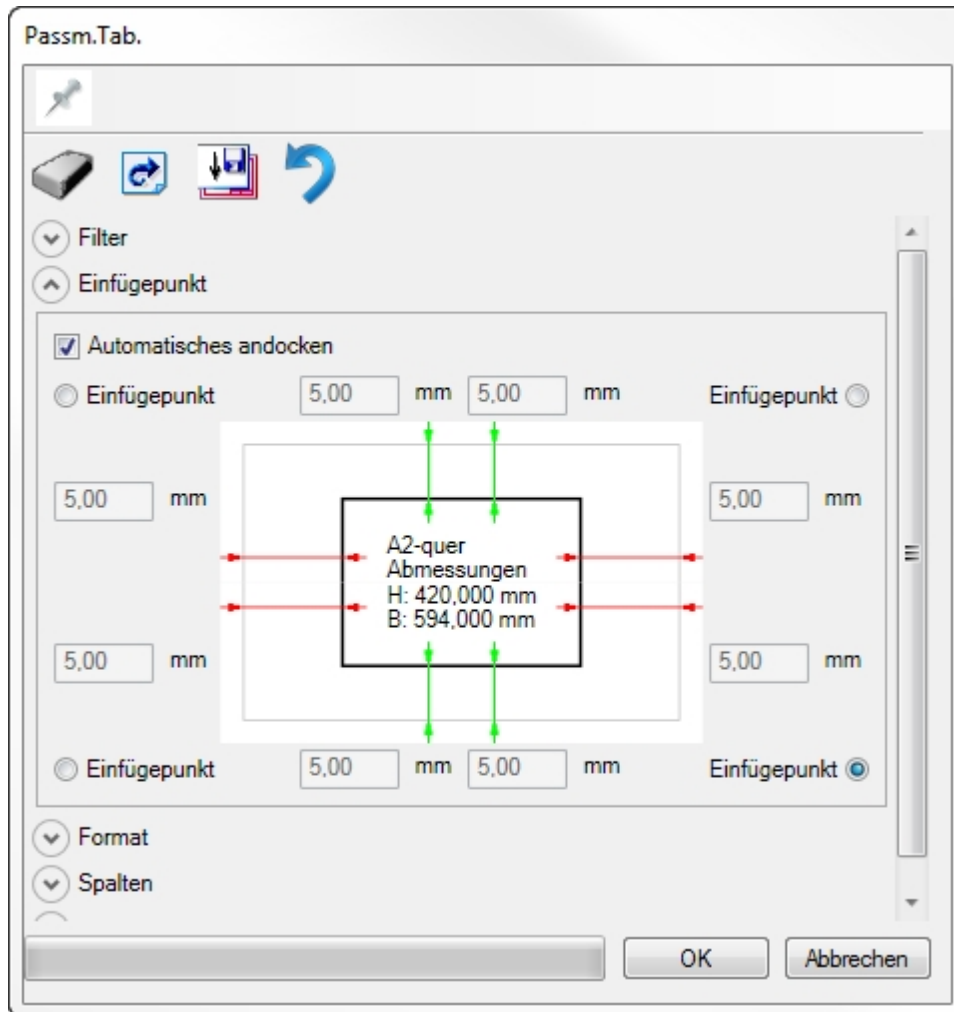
Passm.Tab.

Filter

Einfügepunkt

Automatisches andocken

Einfügepunkt 5,00 mm 5,00 mm Einfügepunkt

5,00 mm

5,00 mm

A2-quer
Abmessungen
H: 420,000 mm
B: 594,000 mm

5,00 mm

5,00 mm

Einfügepunkt 5,00 mm 5,00 mm Einfügepunkt

Format

Spalten

OK

Abbrechen